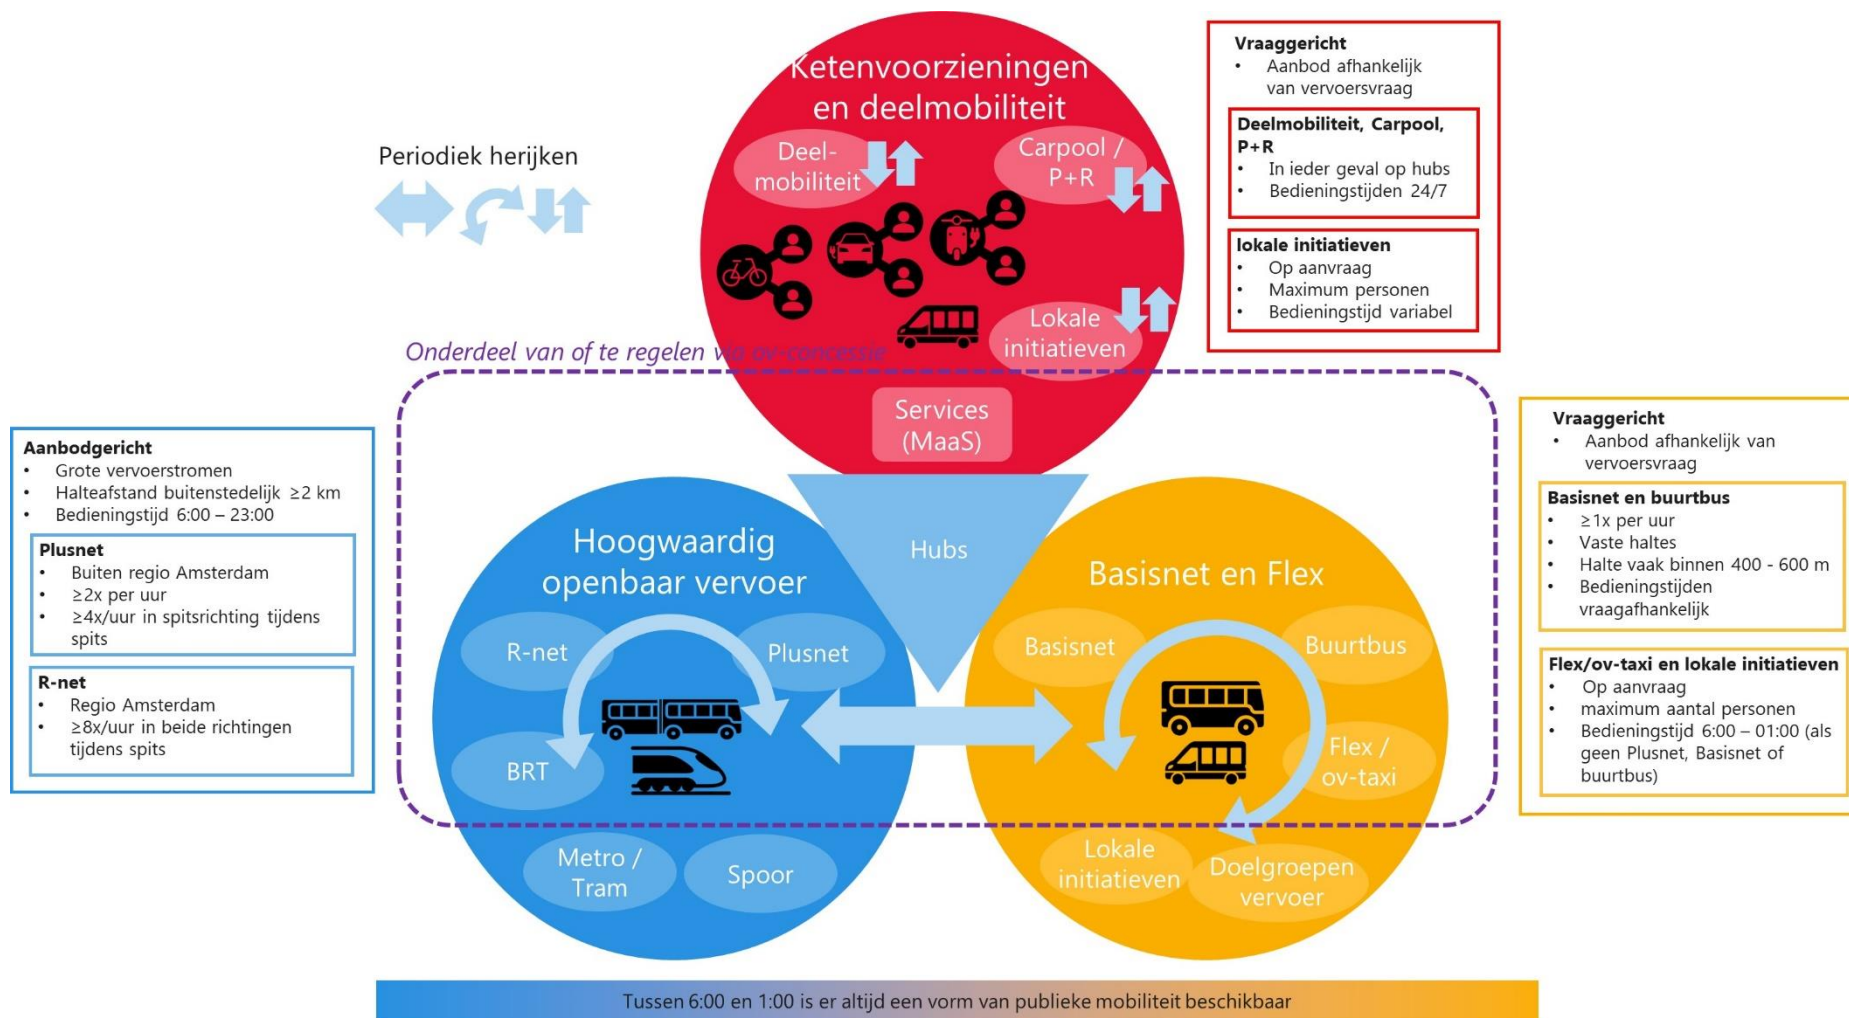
Ketenvoorzieningen en deelmobiliteit

Deelmobiliteit

Carpool / P+R

Lokale initiatieven

Services (MaaS)

Periodiek herijken

Vraaggericht
• Aanbod afhankelijk van vervoersvraag

Deelmobiliteit, Carpool, P+R
• In ieder geval op hubs
• Bedieningstijden 24/7

lokale initiatieven
• Op aanvraag
• Maximum personen
• Bedieningstijd variabel

Onderdeel van of te regelen via ov-concessie

Aanbodgericht
• Grote vervoerstromen
• Halteafstand buitenstedelijk ≥2 km
• Bedieningstijd 6:00 – 23:00

Plusnet
• Buiten regio Amsterdam
• ≥2x per uur
• ≥4x/uur in spitsrichting tijdens spits

R-net
• Regio Amsterdam
• ≥8x/uur in beide richtingen tijdens spits

Hoogwaardig openbaar vervoer

R-net

Plusnet

BRT

Metro / Tram

Spoor

Hubs

Basisnet en Flex

Basisnet

Buurtbus

Flex / ov-taxi

Lokale initiatieven

Doelgroepen vervoer

Vraaggericht
• Aanbod afhankelijk van vervoersvraag

Basisnet en buurtbus
• ≥1x per uur
• Vaste haltes
• Halte vaak binnen 400 - 600 m
• Bedieningstijden vraagafhankelijk

Flex/ov-taxi en lokale initiatieven
• Op aanvraag
• maximum aantal personen
• Bedieningstijd 6:00 – 01:00 (als geen Plusnet, Basisnet of buurtbus)

Tussen 6:00 en 1:00 is er altijd een vorm van publieke mobiliteit beschikbaar